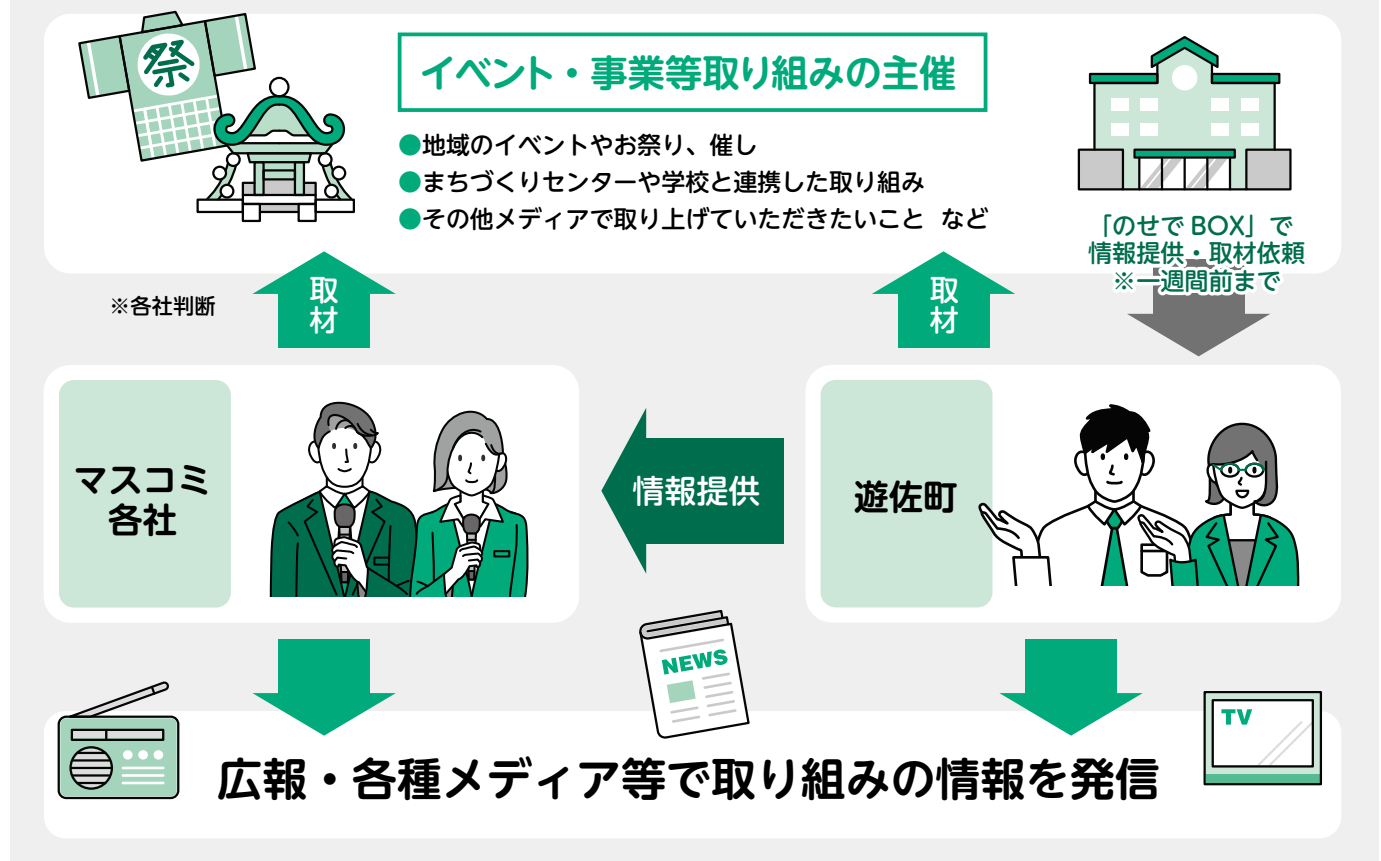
祭

イベント・事業等取り組みの主催

●地域のイベントやお祭り、催し
●まちづくりセンターや学校と連携した取り組み
●その他メディアで取り上げていただきたいこと など

「のせで BOX」で
情報提供・取材依頼
※一週間前まで

※各社判断

取材

取材

マスコミ
各社

情報提供

遊佐町

NEWS

TV

広報・各種メディア等で取り組みの情報を発信